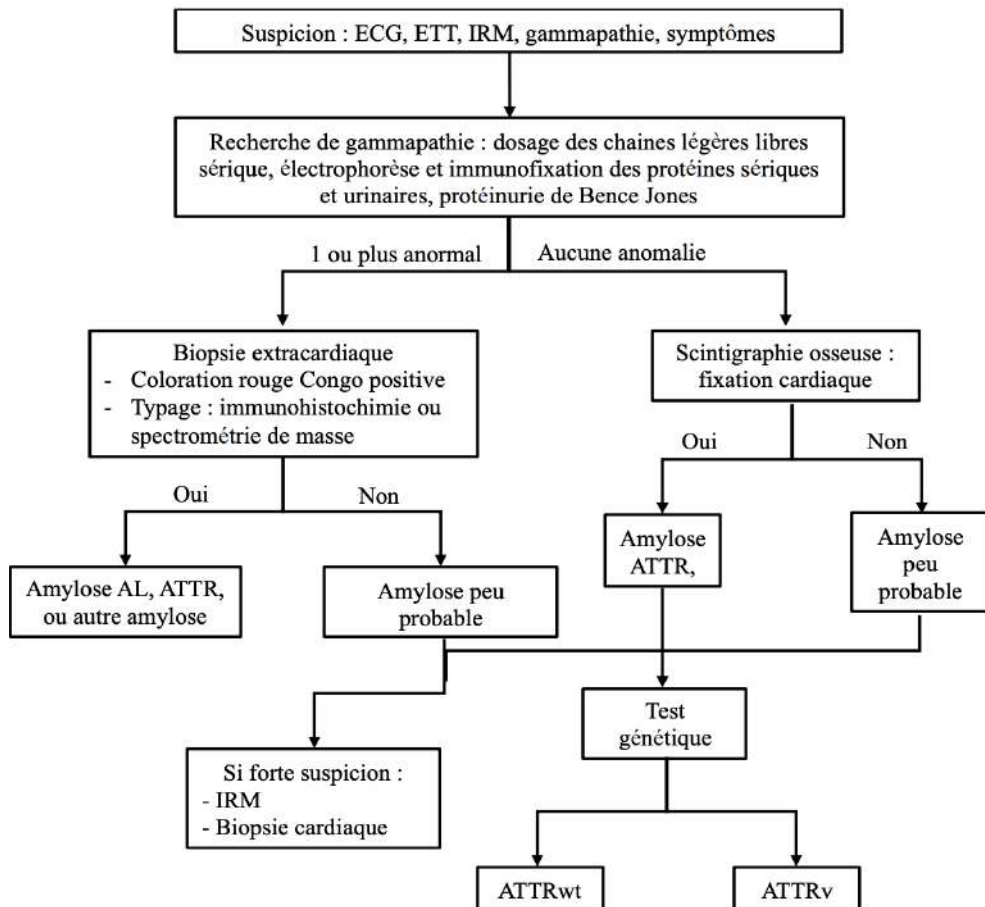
Suspicion : ECG, ETT, IRM, gammapathie, symptômes

Recherche de gammapathie : dosage des chaines légères libres sérique, électrophorèse et immunofixation des protéines sériques et urinaires, protéinurie de Bence Jones

1 ou plus anormal

Aucune anomalie

Biopsie extracardiaque
- Coloration rouge Congo positive
- Typage : immunohistochimie ou spectrométrie de masse

Scintigraphie osseuse : fixation cardiaque

Oui

Non

Oui

Non

Amylose ATTR,

Amylose peu probable

Amylose AL, ATTR, ou autre amylose

Amylose peu probable

Test génétique

Si forte suspicion :
- IRM
- Biopsie cardiaque

ATTRwt

ATTRv